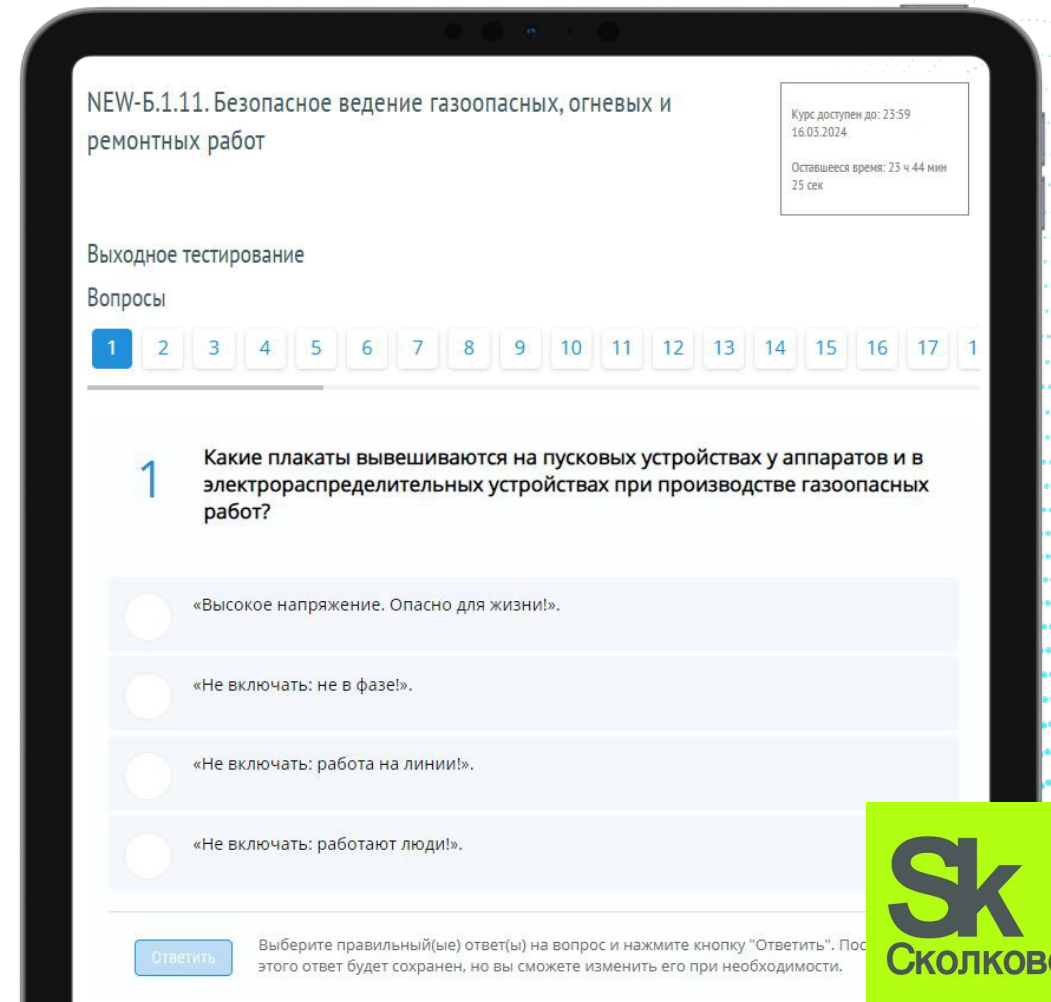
NEW-Б.1.11. Безопасное ведение газоопасных, огневых и ремонтных работ

Курс доступен до: 23:59 16.03.2024

Оставшееся время: 23 ч 44 мин 25 сек

Выходное тестирование

Вопросы

1 2 3 4 5 6 7 8 9 10 11 12 13 14 15 16 17 1

1

Какие плакаты вывешиваются на пусковых устройствах у аппаратов и в электрораспределительных устройствах при производстве газоопасных работ?

«Высокое напряжение. Опасно для жизни!».

«Не включать: не в фазе!».

«Не включать: работа на линии!».

«Не включать: работают люди!».

Ответить

Выберите правильный(ые) ответ(ы) на вопрос и нажмите кнопку "Ответить". Пос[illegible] этого ответ будет сохранен, но вы сможете изменить его при необходимости.

Sk
Сколков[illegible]